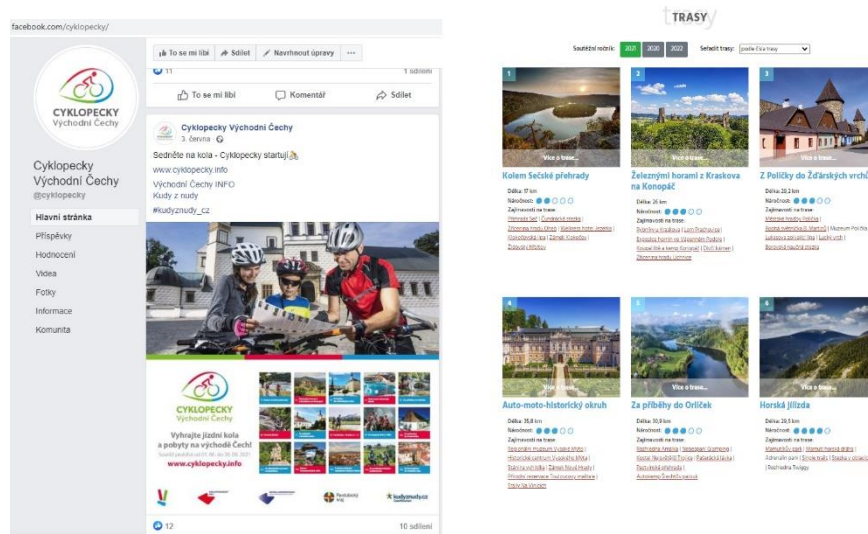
facebook.com/cyklopecky/

CYKLOPECKY
Východní Čechy

Cyklopecky Východní Čechy
@cyklopecky

Hlavní stránka
Příspěvky
Hodnocení
Videa
Fotky
Informace
Komunita

To se mi líbí   Sdílet   Navrhnout úpravy   ...

11   1 sdílení

To se mi líbí   Komentář   Sdílet

Cyklopecky Východní Čechy
3. června

Sedněte na kola - Cyklopecky startují
www.cyklopecky.info
Východní Čechy INFO
Kudy z nudy
#kudyznudy_cz

CYKLOPECKY
Východní Čechy

Vyhrajte jízdní kola a pobyty na východě Čech!
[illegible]
www.cyklopecky.info

12   10 sdílení

TRASY

Soutěžní ročník: 2021 2020 2022   Seřadit trasy: podle čísla trasy

1
Více o trase...
Kolem Sečské přehrady
Délka: 17 km
Náročnost:
Zajímavosti na trase:
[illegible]

2
Více o trase...
Železnými horami z Kraskova na Konopáč
Délka: 26 km
Náročnost:
Zajímavosti na trase:
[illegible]

3
Více o trase...
Z Poličky do Žďárských vrchů
Délka: 28,2 km
Náročnost:
Zajímavosti na trase:
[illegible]

4
Více o trase...
Auto-moto-historický okruh
Délka: 35,8 km
Náročnost:
Zajímavosti na trase:
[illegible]

5
Více o trase...
Za příběhy do Orlicék
Délka: 30,9 km
Náročnost:
Zajímavosti na trase:
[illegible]

6
Více o trase...
Horská jízda
Délka: 20,5 km
Náročnost:
Zajímavosti na trase:
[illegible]